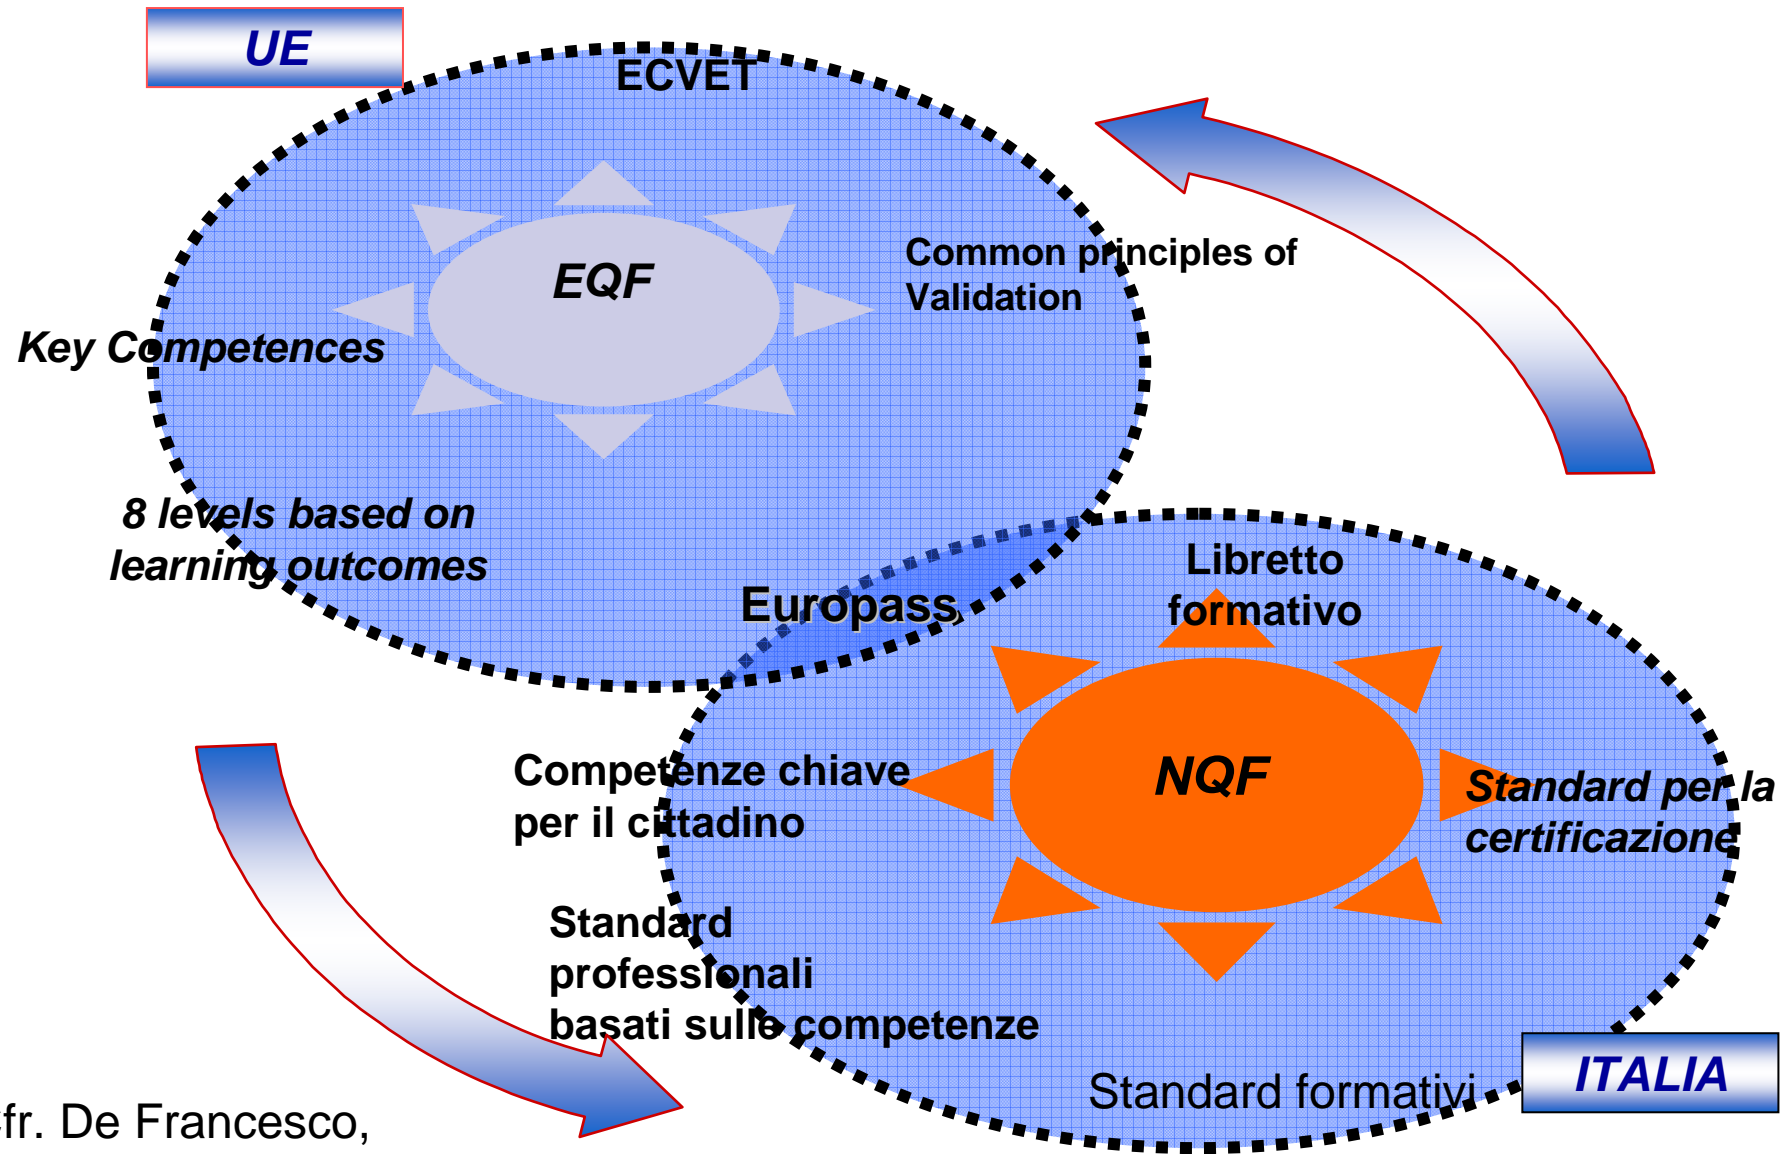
UE

ECVET

EQF

Common principles of Validation

Key Competences

8 levels based on learning outcomes

Europass

Libretto formativo

NQF

Competenze chiave per il cittadino

Standard per la certificazione

Standard professionali basati sulle competenze

Standard formativi

ITALIA

fr. De Francesco,